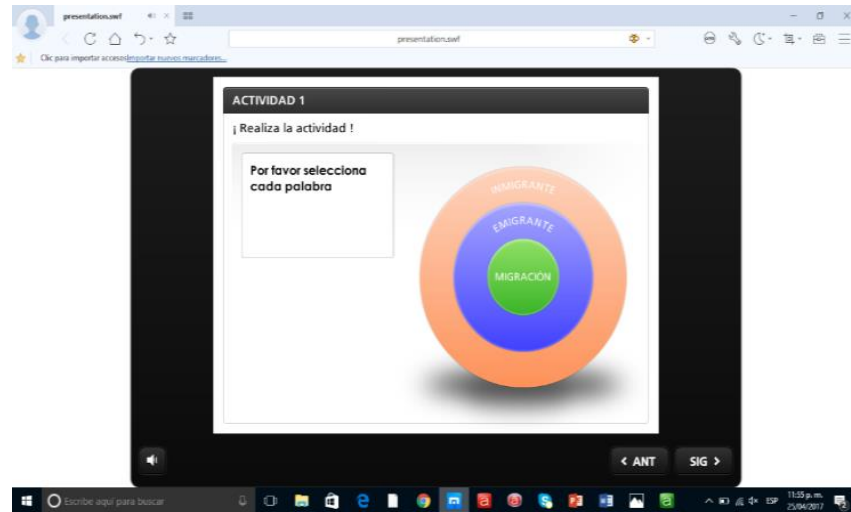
presentation.swf

presentation.swf

Clic para importar accesos Importar nuevos marcadores...

ACTIVIDAD 1

¡ Realiza la actividad !

Por favor selecciona cada palabra

INMIGRANTE

EMIGRANTE

MIGRACIÓN

< ANT

SIG >

Escribe aquí para buscar

ESP

11:55 p. m.
25/04/2017